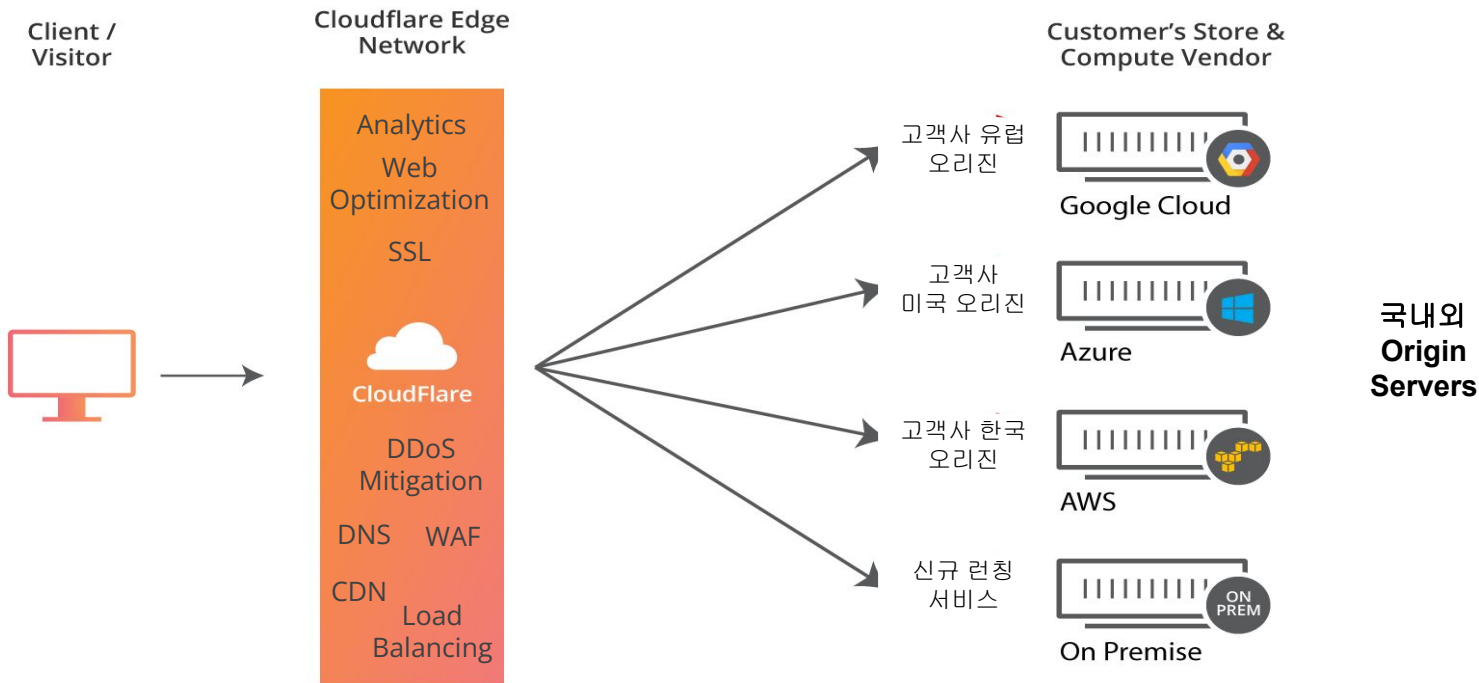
Client / Visitor

Cloudflare Edge Network

Analytics
Web Optimization
SSL
CloudFlare
DDoS Mitigation
DNS WAF
CDN
Load Balancing

Customer's Store & Compute Vendor

고객사 유럽 오리진
Google Cloud

고객사 미국 오리진
Azure

고객사 한국 오리진
AWS

신규 런칭 서비스
ON PREM
On Premise

국내외 Origin Servers